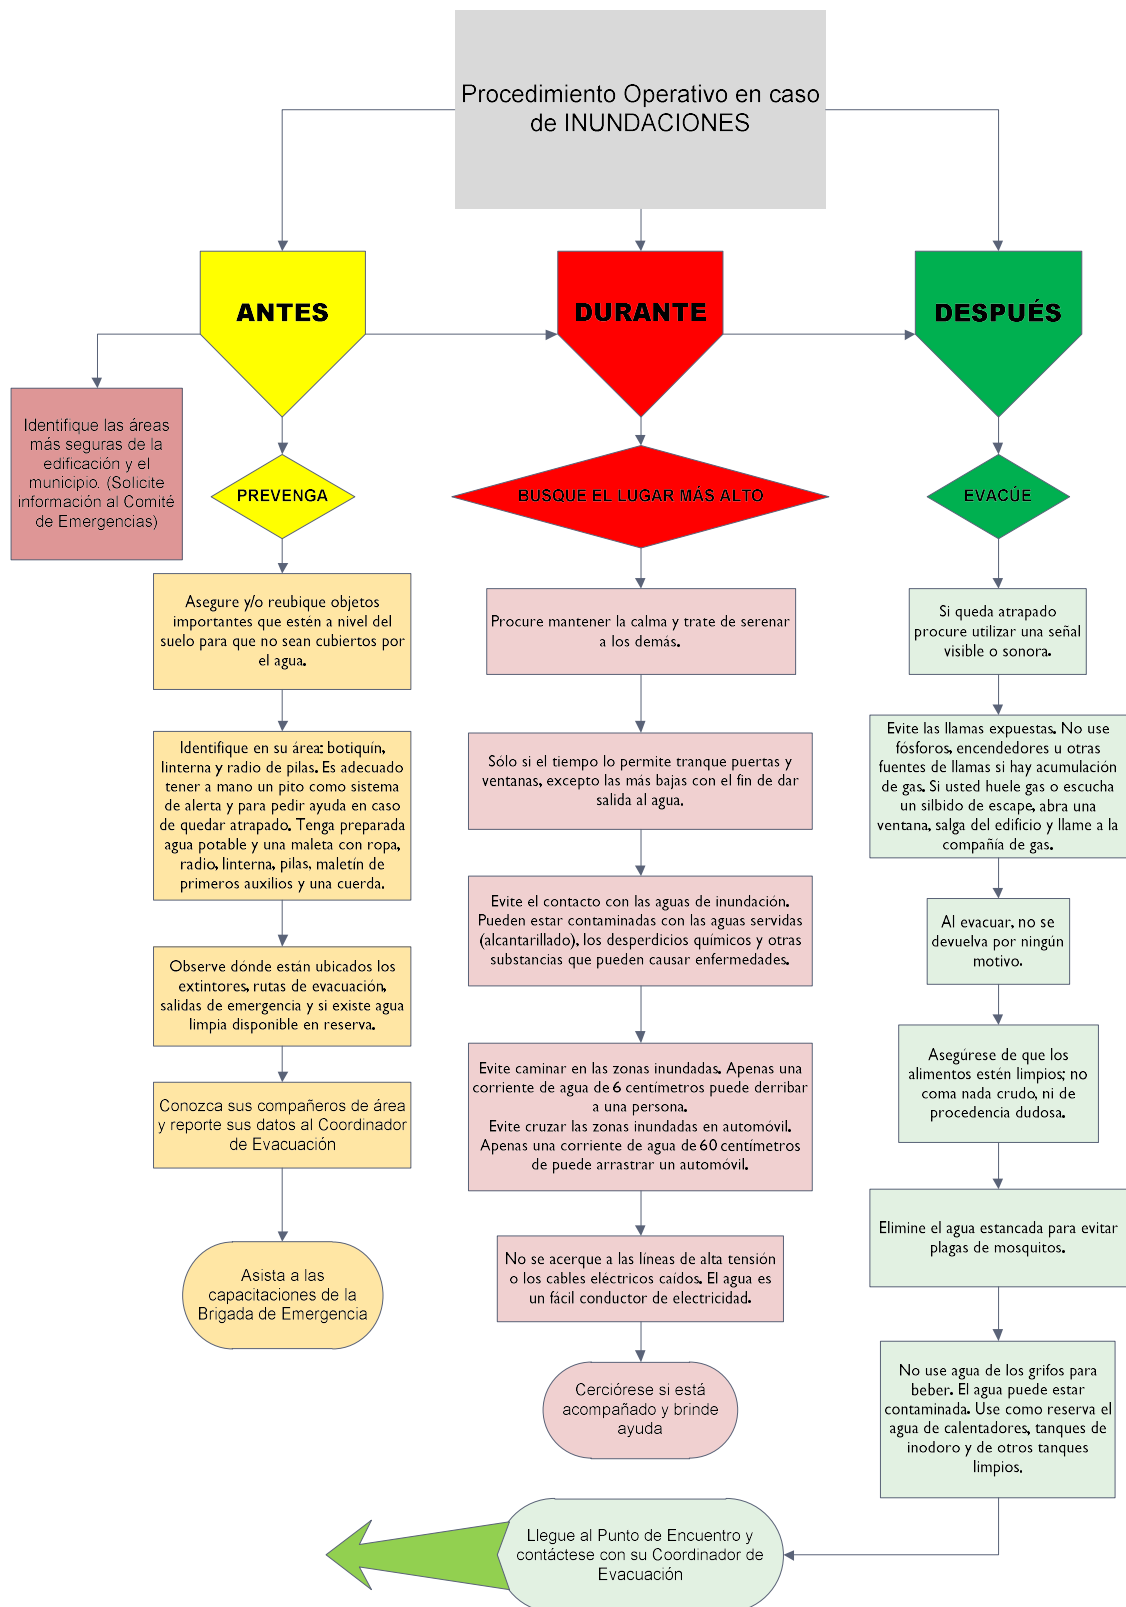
Procedimiento Operativo en caso de INUNDACIONES

ANTES

DURANTE

DESPUÉS

Identifique las áreas más seguras de la edificación y el municipio. (Solicite información al Comité de Emergencias)

PREVENGA

Asegure y/o reubique objetos importantes que estén a nivel del suelo para que no sean cubiertos por el agua.

Identifique en su área: botiquín, linterna y radio de pilas. Es adecuado tener a mano un pito como sistema de alerta y para pedir ayuda en caso de quedar atrapado. Tenga preparada agua potable y una maleta con ropa, radio, linterna, pilas, maletín de primeros auxilios y una cuerda.

Observe dónde están ubicados los extintores, rutas de evacuación, salidas de emergencia y si existe agua limpia disponible en reserva.

Conozca sus compañeros de área y reporte sus datos al Coordinador de Evacuación

Asista a las capacitaciones de la Brigada de Emergencia

BUSQUE EL LUGAR MÁS ALTO

Procure mantener la calma y trate de serenar a los demás.

Sólo si el tiempo lo permite tranque puertas y ventanas, excepto las más bajas con el fin de dar salida al agua.

Evite el contacto con las aguas de inundación. Pueden estar contaminadas con las aguas servidas (alcantarillado), los desperdicios químicos y otras substancias que pueden causar enfermedades.

Evite caminar en las zonas inundadas. Apenas una corriente de agua de 6 centímetros puede derribar a una persona.
Evite cruzar las zonas inundadas en automóvil. Apenas una corriente de agua de 60 centímetros de puede arrastrar un automóvil.

No se acerque a las líneas de alta tensión o los cables eléctricos caídos. El agua es un fácil conductor de electricidad.

Cerciórese si está acompañado y brinde ayuda

EVACÚE

Si queda atrapado procure utilizar una señal visible o sonora.

Evite las llamas expuestas. No use fósforos, encendedores u otras fuentes de llamas si hay acumulación de gas. Si usted huele gas o escucha un silbido de escape, abra una ventana, salga del edificio y llame a la compañía de gas.

Al evacuar, no se devuelva por ningún motivo.

Asegúrese de que los alimentos estén limpios; no coma nada crudo, ni de procedencia dudosa.

Elimine el agua estancada para evitar plagas de mosquitos.

No use agua de los grifos para beber. El agua puede estar contaminada. Use como reserva el agua de calentadores, tanques de inodoro y de otros tanques limpios.

Llegue al Punto de Encuentro y contáctese con su Coordinador de Evacuación